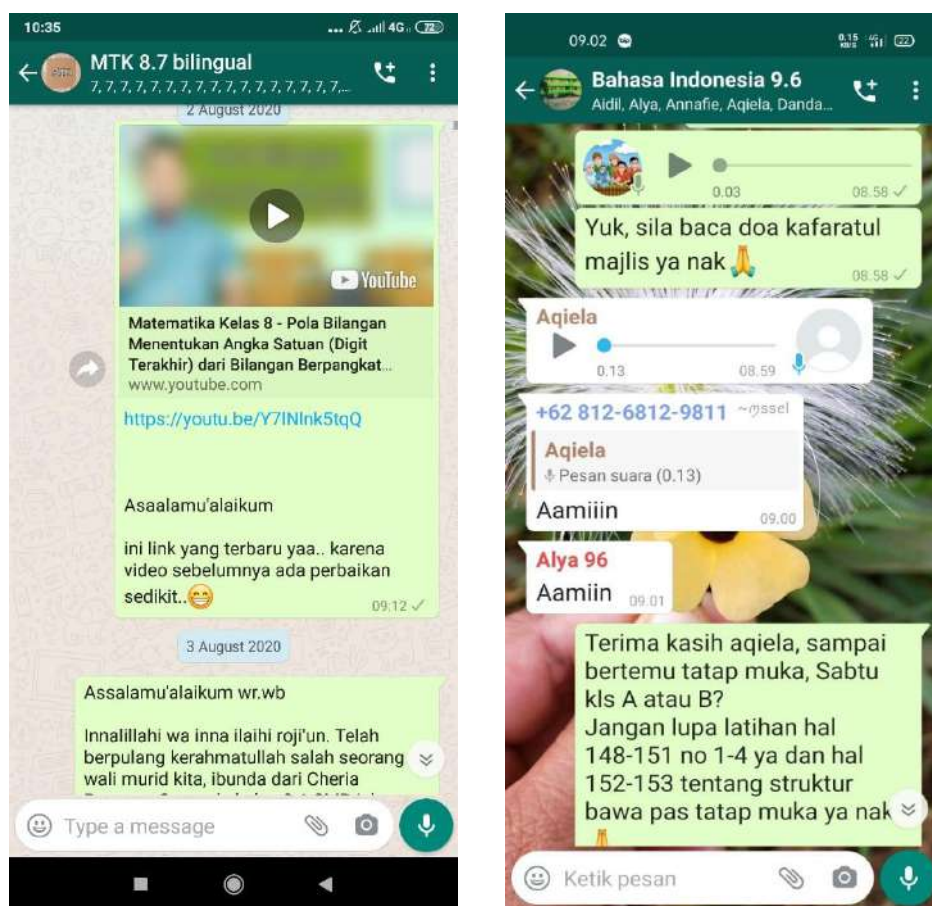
10:35
4G 72
MTK 8.7 bilingual
7, 7, 7, 7, 7, 7, 7, 7, 7, 7, 7, 7, 7, 7, 7, 7, 7,...
2 August 2020
YouTube
Matematika Kelas 8 - Pola Bilangan Menentukan Angka Satuan (Digit Terakhir) dari Bilangan Berpangkat...
www.youtube.com
https://youtu.be/Y7INInk5tqQ

Asaalamu'alaikum

ini link yang terbaru yaa.. karena video sebelumnya ada perbaikan sedikit..😁
09.12

3 August 2020

Assalamu'alaikum wr.wb

Innalillahi wa inna ilaihi roji'un. Telah berpulang kerahmatullah salah seorang wali murid kita, ibunda dari Cheria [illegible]

Type a message

09.02
Bahasa Indonesia 9.6
Aidil, Alya, Annafie, Aqiela, Danda...
0.03 08.58
Yuk, sila baca doa kafaratul majlis ya nak🙏
08.58
Aqiela
0.13 08.59
+62 812-6812-9811 ~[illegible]
Aqiela
Pesan suara (0.13)
Aamiiin
09.00
Alya 96
Aamiin 09.01
Terima kasih aqiela, sampai bertemu tatap muka, Sabtu kls A atau B?
Jangan lupa latihan hal 148-151 no 1-4 ya dan hal 152-153 tentang struktur bawa pas tatap muka ya nak
🙏
Ketik pesan